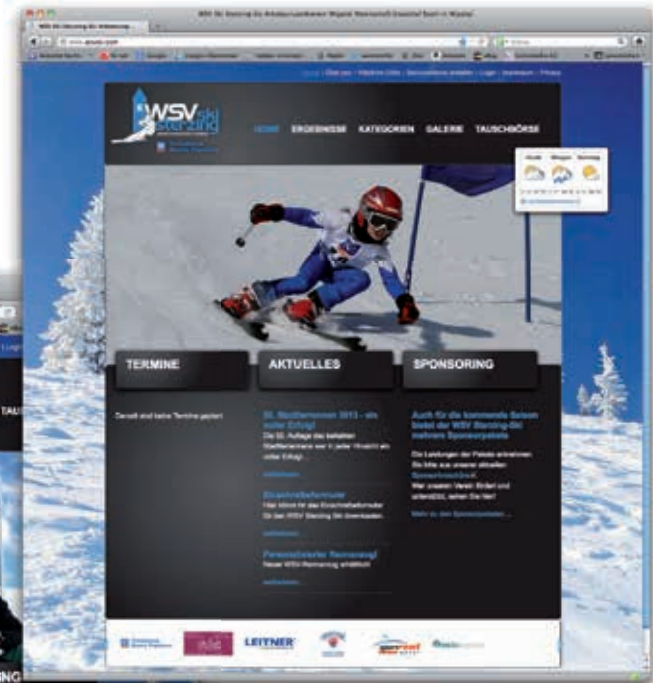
WSV ski sterzing

HOME ERGEBNISSE KATEGORIEN GALERIE TAUSCHBÖRSE

TERMINE

AKTUELLES

SPONSORING

Derzeit sind keine Termine geplant

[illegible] Stadtrennen 2013 - ein voller Erfolg!

Einschreibeformular

Personalisierter Rennanzug!

Auch für die kommende Saison bietet der WSV Sterzing-Ski mehrere Sponsorpakete

LEITNER

Logi

TAU

NG

ING